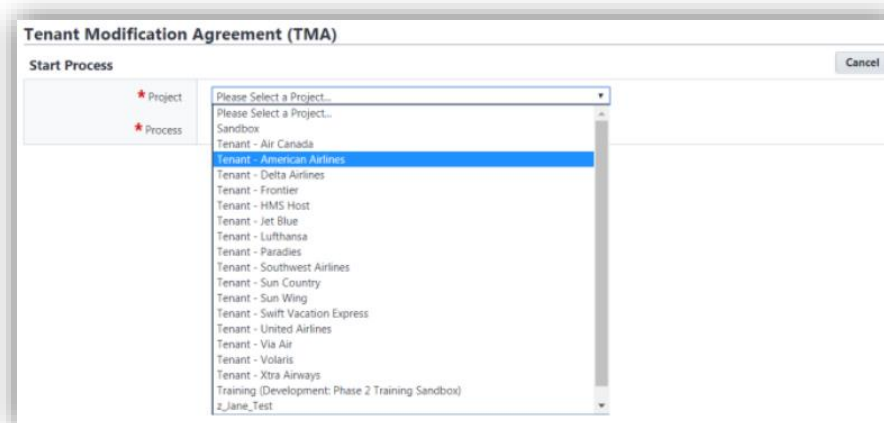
Tenant Modification Agreement (TMA)

Start Process

Cancel

* Project

Please Select a Project...

* Process

Please Select a Project...
Sandbox
Tenant - Air Canada
Tenant - American Airlines
Tenant - Delta Airlines
Tenant - Frontier
Tenant - HMS Host
Tenant - Jet Blue
Tenant - Lufthansa
Tenant - Paradies
Tenant - Southwest Airlines
Tenant - Sun Country
Tenant - Sun Wing
Tenant - Swift Vacation Express
Tenant - United Airlines
Tenant - Via Air
Tenant - Volaris
Tenant - Xtra Airways
Training (Development: Phase 2 Training Sandbox)
z_Jane_Test